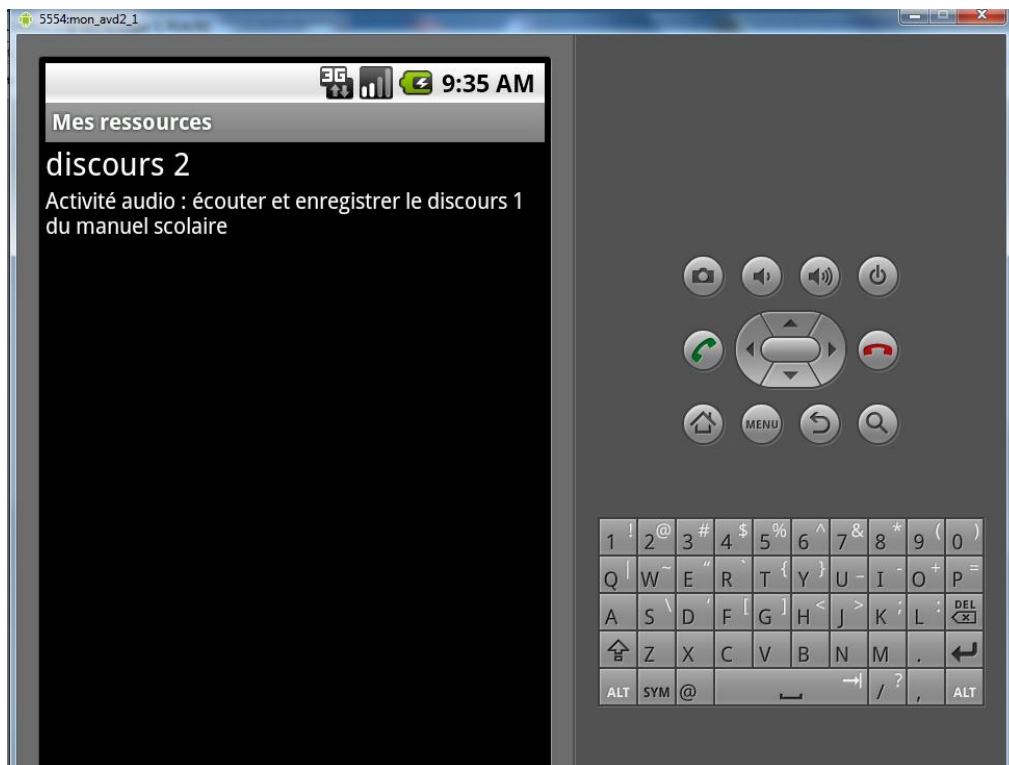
5554:mon_avd2_1

3G 9:35 AM

Mes ressources

discours 2

Activité audio : écouter et enregistrer le discours 1 du manuel scolaire

MENU

| 1 ! | 2 @ | 3 # | 4 $ | 5 % | 6 ^ | 7 & | 8 * | 9 ( | 0 ) |
|---|---|---|---|---|---|---|---|---|---|
| Q \| | W ~ | E " | R ` | T { | Y } | U - | I | O + | P = |
| A | S \ | D ' | F [ | G ] | H < | J > | K ; | L : | DEL |
| ⇧ | Z | X | C | V | B | N | M | . | ↵ |
| ALT | SYM | @ | | | | | / ? | , | ALT |